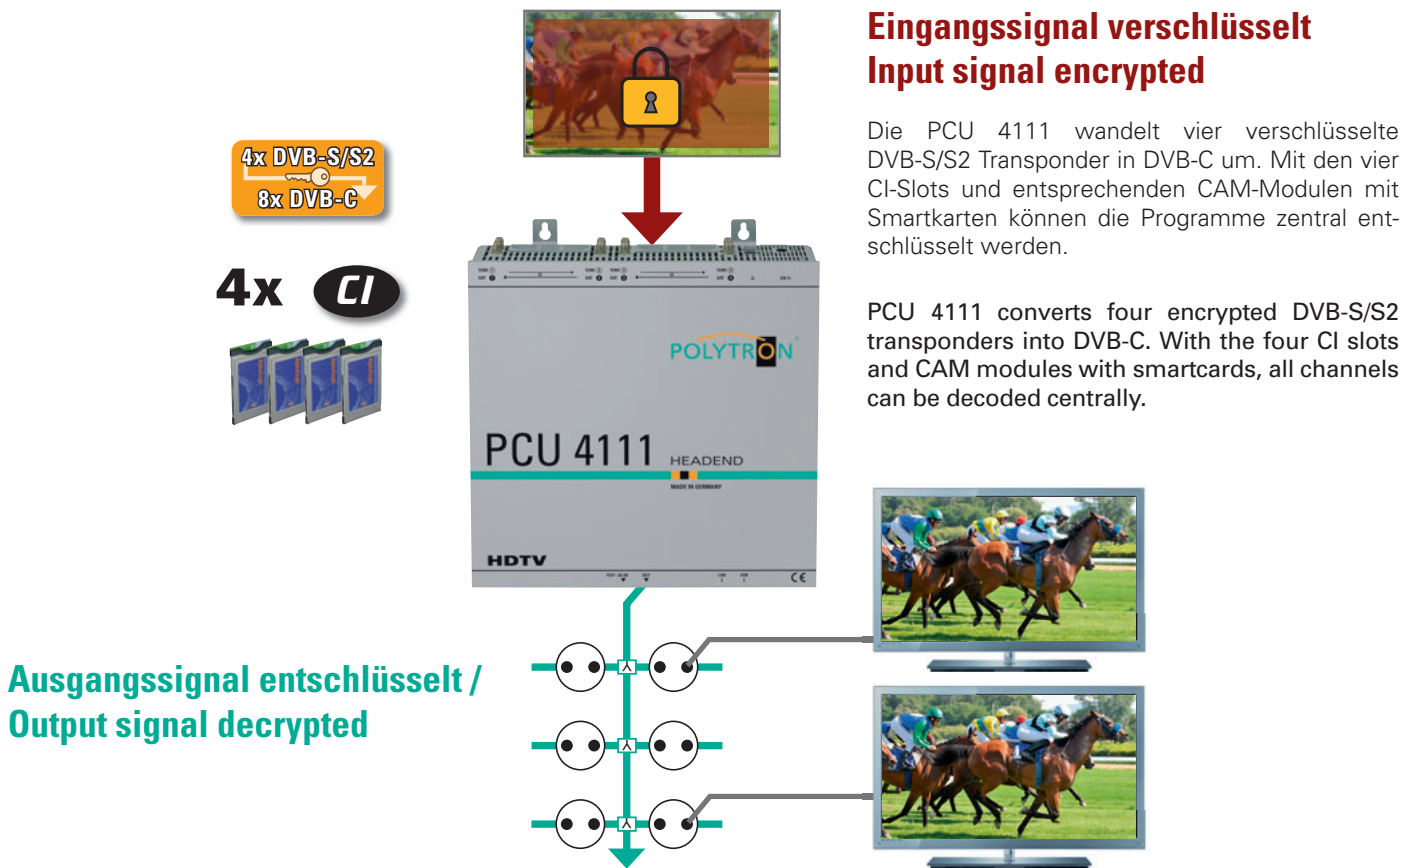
Eingangssignal verschlüsselt
Input signal encrypted

Die PCU 4111 wandelt vier verschlüsselte DVB-S/S2 Transponder in DVB-C um. Mit den vier CI-Slots und entsprechenden CAM-Modulen mit Smartkarten können die Programme zentral entschlüsselt werden.

PCU 4111 converts four encrypted DVB-S/S2 transponders into DVB-C. With the four CI slots and CAM modules with smartcards, all channels can be decoded centrally.

4x DVB-S/S2
8x DVB-C

4x CI

POLYTRON
PCU 4111 HEADEND
MADE IN GERMANY
HDTV
CE

Ausgangssignal entschlüsselt /
Output signal decrypted